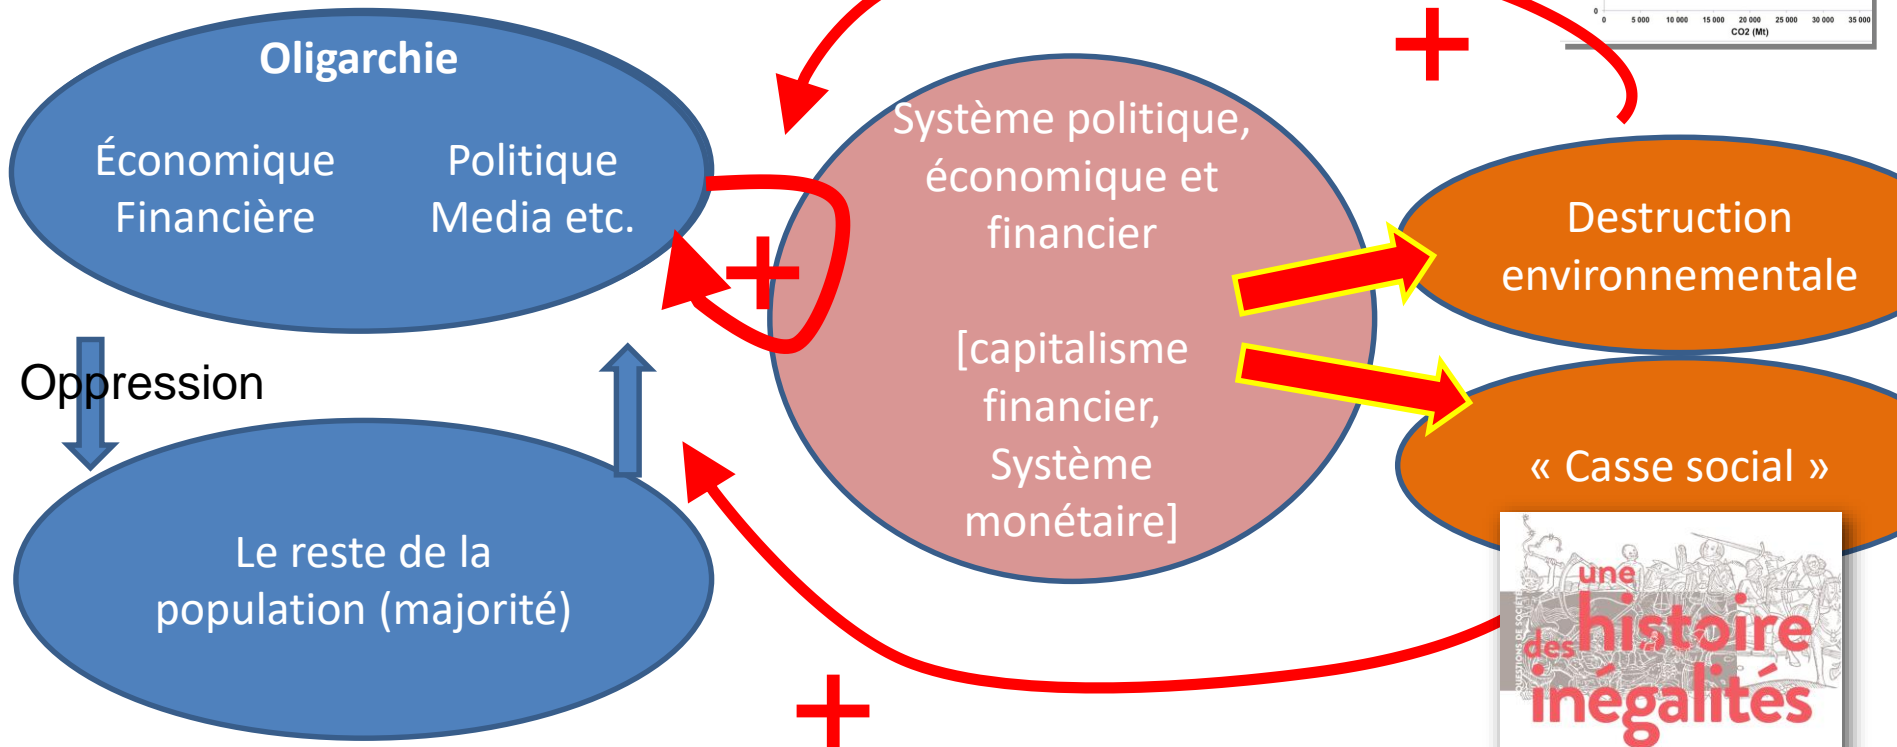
Oligarchie

Économique Financière

Politique Media etc.

Oppression

Le reste de la population (majorité)

Système politique, économique et financier

[capitalisme financier, Système monétaire]

Destruction environnementale

« Casse social »

+

+

+

0 5 000 10 000 15 000 20 000 25 000 30 000 35 000
CO2 (Mt)

une histoire des inégalités

QUESTIONS DE SOCIÉTÉ